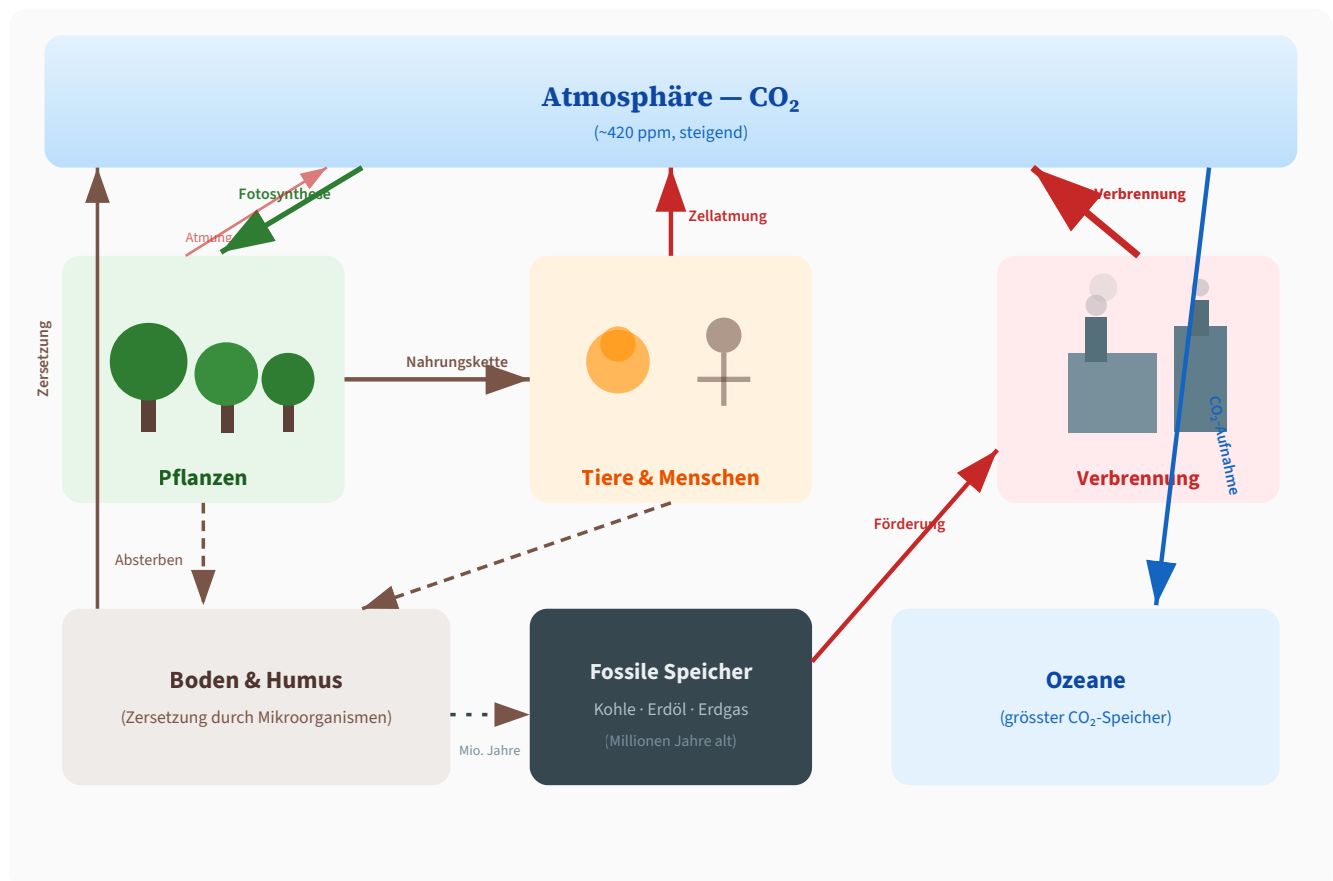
Atmosphäre — $CO_2$
(~420 ppm, steigend)

Fotosynthese
Atmung
Zellatmung
Verbrennung
Zersetzung

Pflanzen
Nahrungskette
Tiere & Menschen
Verbrennung
$CO_2$-Aufnahme

Absterben
Förderung

Boden & Humus
(Zersetzung durch Mikroorganismen)
Mio. Jahre

Fossile Speicher
Kohle · Erdöl · Erdgas
(Millionen Jahre alt)

Ozeane
(grösster $CO_2$-Speicher)